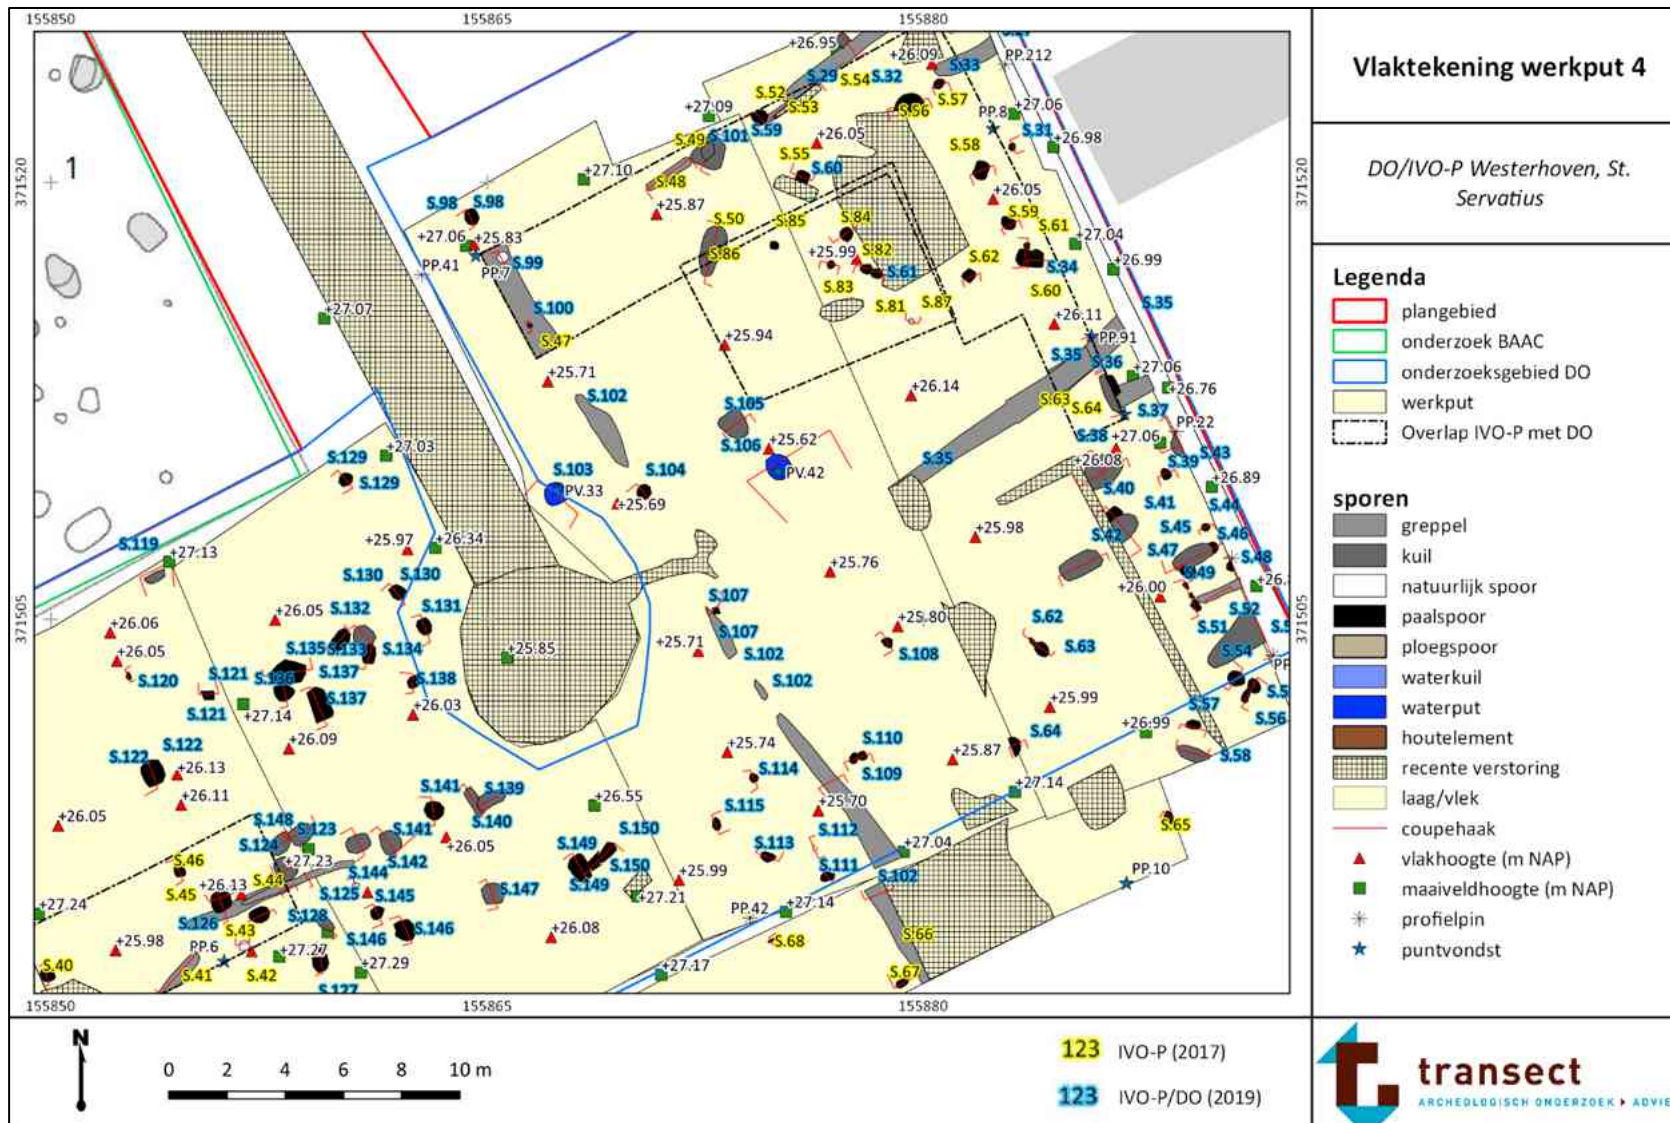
Vlaktekening werkput 4

DO/IVO-P Westerhoven, St. Servatius

Legenda
plangebied
onderzoek BAAC
onderzoeksgebied DO
werkput
Overlap IVO-P met DO

sporen
greppel
kuil
natuurlijk spoor
paalspoor
ploegspoor
waterkuil
waterput
houtelement
recente verstoring
laag/vlek
coupehaak
vlakhoogte (m NAP)
maaiveldhoogte (m NAP)
profielpin
puntvondst

155850 155865 155880
371520 371505

1

S.98 S.98 S.99 S.100 S.47 PP.41 PP.7 +27.06 +25.83 +27.10 S.48 +25.87 S.49 S.101 S.59 +27.09 S.52 S.53 S.29 S.54 S.32 +26.95 +26.09 S.33 PP.212 S.57 S.56 PP.8 +27.06 S.31 +26.98 +26.05 S.55 S.60 S.58 S.50 S.85 S.84 S.86 +25.99 S.82 S.61 S.62 S.83 S.81 S.87 +26.05 S.59 S.61 +27.04 S.34 +26.99 S.60 S.35 +26.11 PP.91 +25.94 +27.07 +25.71 S.102 S.105 S.106 +25.62 PV.42 +26.14 S.35 S.36 +27.06 +26.76 S.37 S.63 S.64 S.38 +27.06 PP.22 S.39 S.43 +26.08 S.35 +26.89 S.40 S.41 S.44 S.45 S.46 S.42 S.47 S.48 S.49 +26.00 +26. S.129 +27.03 S.129 S.103 PV.33 S.104 +25.69 +25.98 S.119 +27.13 +25.97 +26.34 +25.76 S.130 S.130 +26.05 S.132 S.131 S.107 S.107 S.102 S.102 +25.71 +25.85 +25.80 S.108 S.62 S.63 S.52 S.51 S.54 S.53 +26.06 +26.05 S.120 S.121 S.136 S.135 S.133 S.134 S.137 S.138 S.137 S.121 +27.14 +26.03 +25.99 +26.99 S.57 S.56 S.64 S.58 S.122 S.122 +26.13 +26.09 +25.74 S.110 S.114 S.109 +25.87 +27.14 +26.11 +26.05 S.141 S.139 S.140 +26.55 S.115 +25.70 S.112 S.65 S.148 S.123 S.124 S.141 +26.05 S.150 S.149 S.113 +27.04 S.46 +27.23 S.142 S.144 S.150 S.111 S.102 PP.10 S.45 +26.13 S.44 S.125 S.145 S.147 S.149 +25.99 +27.21 +27.24 S.126 S.128 S.43 S.146 S.146 PP.42 +27.14 +26.08 S.66 +25.98 PP.6 +27.27 S.68 S.40 S.41 S.42 +27.29 +27.17 S.67 S.127

N
0 2 4 6 8 10 m

123 IVO-P (2017)
123 IVO-P/DO (2019)

transect
ARCHEOLOGISCH ONDERZOEK ▸ ADVIE